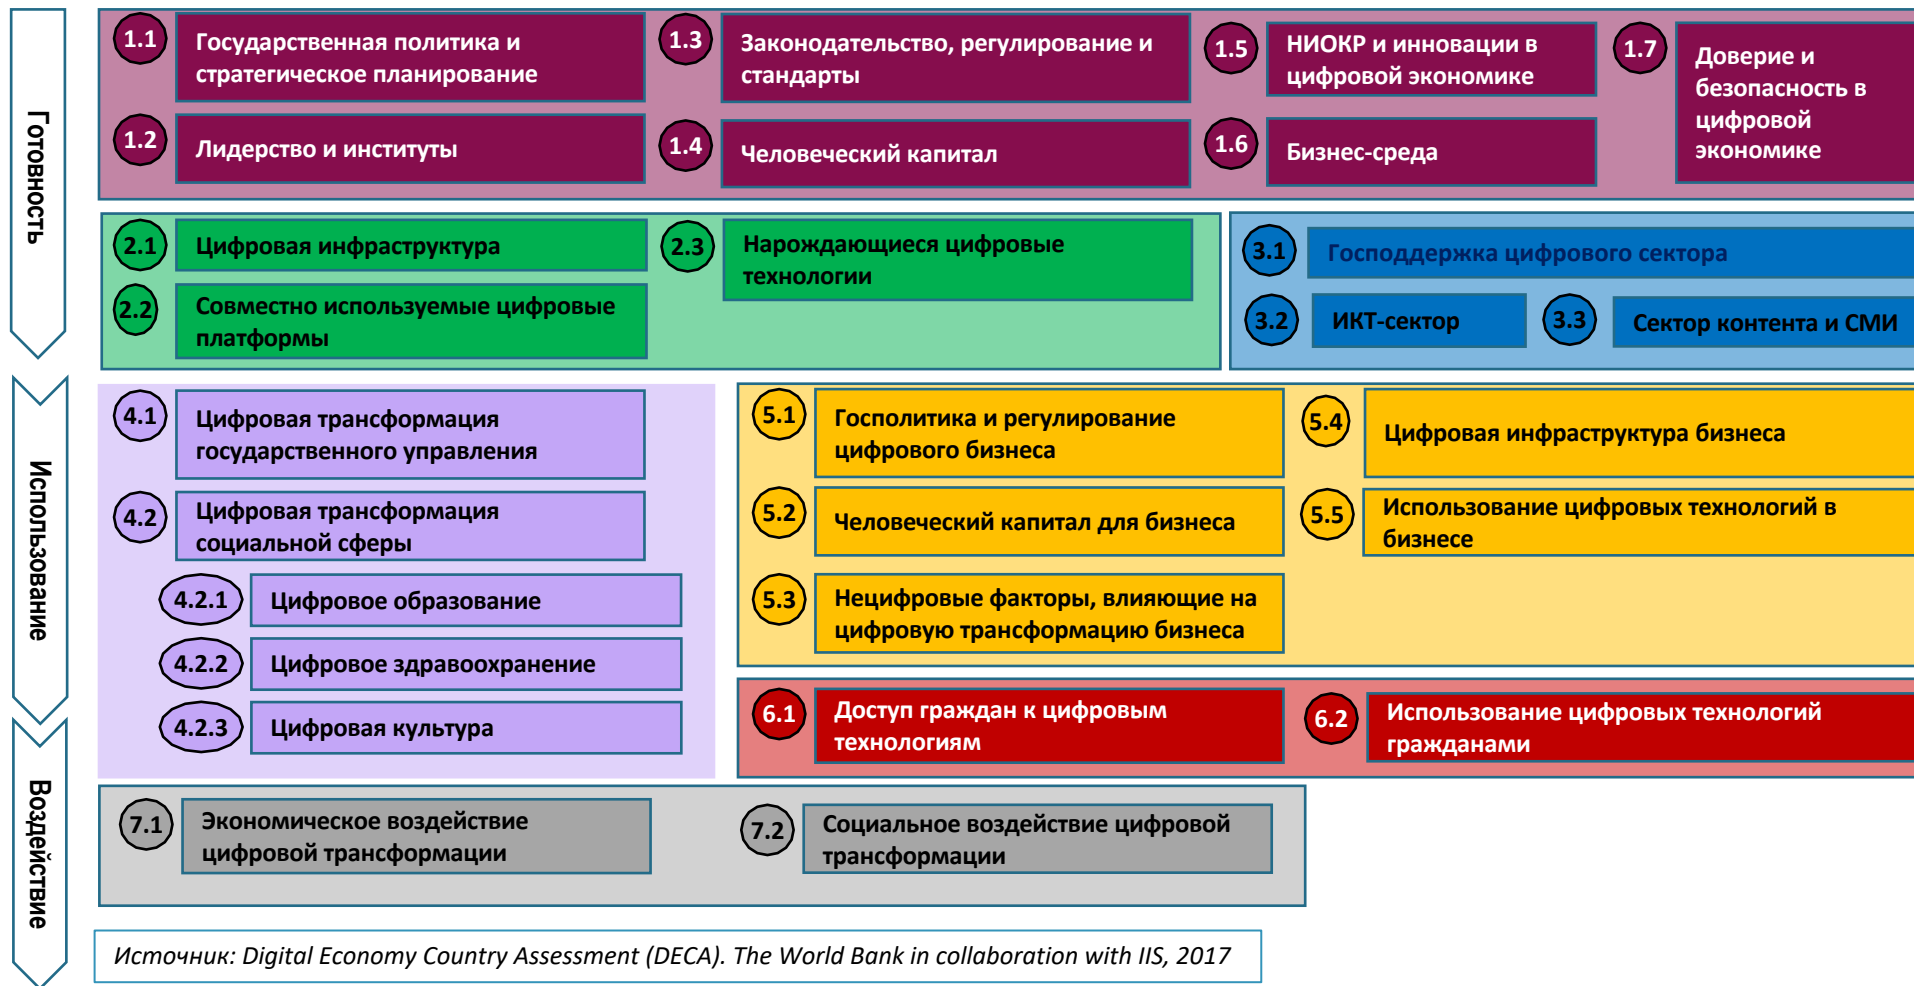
Готовность

1.1 Государственная политика и стратегическое планирование

1.3 Законодательство, регулирование и стандарты

1.5 НИОКР и инновации в цифровой экономике

1.7 Доверие и безопасность в цифровой экономике

1.2 Лидерство и институты

1.4 Человеческий капитал

1.6 Бизнес-среда

2.1 Цифровая инфраструктура

2.3 Нарождающиеся цифровые технологии

2.2 Совместно используемые цифровые платформы

3.1 Господдержка цифрового сектора

3.2 ИКТ-сектор

3.3 Сектор контента и СМИ

Использование

4.1 Цифровая трансформация государственного управления

4.2 Цифровая трансформация социальной сферы

4.2.1 Цифровое образование

4.2.2 Цифровое здравоохранение

4.2.3 Цифровая культура

5.1 Господитика и регулирование цифрового бизнеса

5.4 Цифровая инфраструктура бизнеса

5.2 Человеческий капитал для бизнеса

5.5 Использование цифровых технологий в бизнесе

5.3 Нецифровые факторы, влияющие на цифровую трансформацию бизнеса

6.1 Доступ граждан к цифровым технологиям

6.2 Использование цифровых технологий гражданами

Воздействие

7.1 Экономическое воздействие цифровой трансформации

7.2 Социальное воздействие цифровой трансформации

Источник: Digital Economy Country Assessment (DECA). The World Bank in collaboration with IIS, 2017